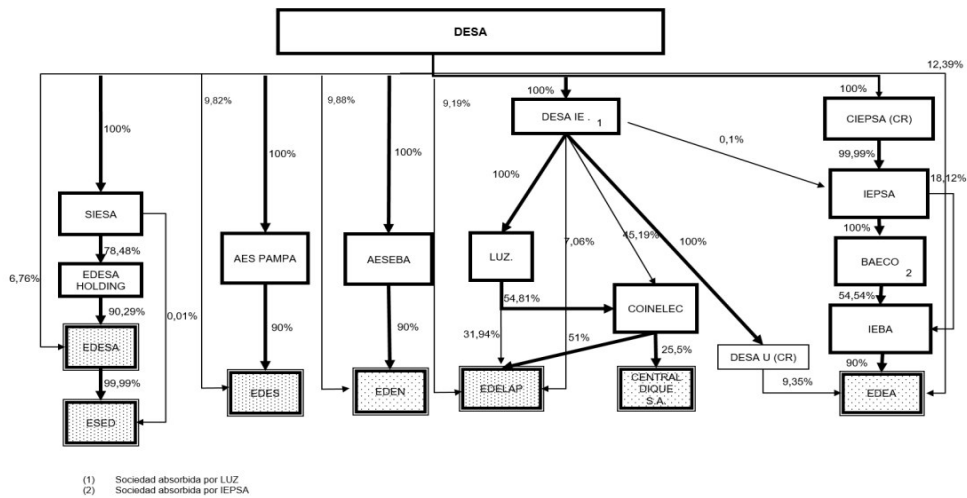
DESA

12,39%

100%

9,82%

9,88%

9,19%

100%

100%

100%

DESA IE . 1

CIEPSA (CR)

0,1%

99,99%

100%

SIESA

IEPSA

18,12%

100%

78,48%

7,06%

45,19%

100%

6,76%

EDESA HOLDING

AES PAMPA

AESEBA

LUZ.

BAECO 2

90,29%

54,81%

COINELEC

54,54%

0,01%

90%

90%

IEBA

EDESA

31,94%

51%

25,5%

DESA U (CR)

90%

99,99%

EDES

EDEN

EDELAP

CENTRAL DIQUE S.A.

9,35%

EDEA

ESED

(1) Sociedad absorbida por LUZ
(2) Sociedad absorbida por IEPSA